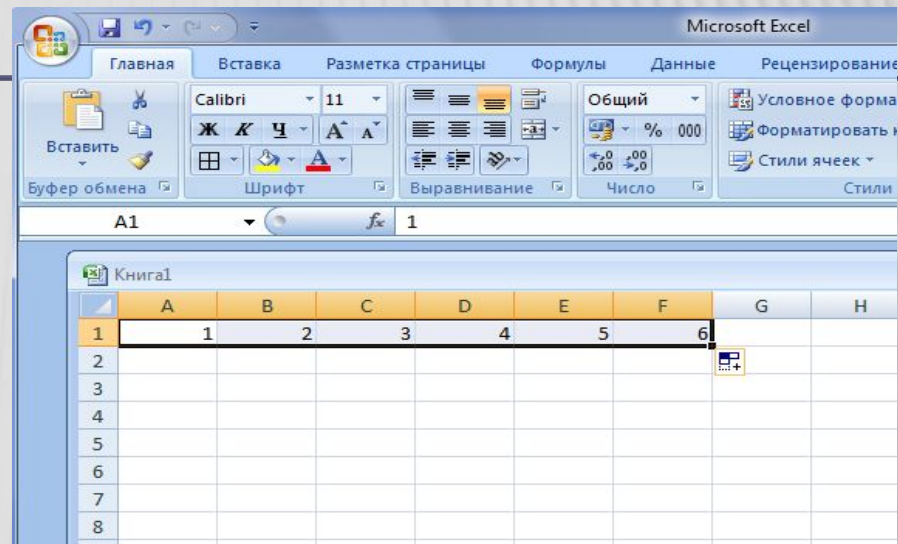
Microsoft Excel

Главная | Вставка | Разметка страницы | Формулы | Данные | Рецензирование

Вставить

Буфер обмена

Calibri | 11

Ж К Ч

Шрифт

Выравнивание

Общий

% 000

Число

Условное форма

Форматировать к

Стили ячеек

Стили

A1 | $f_x$ | 1

Книга1

| | A | B | C | D | E | F | G | H |
|---|---|---|---|---|---|---|---|---|
| 1 | 1 | 2 | 3 | 4 | 5 | 6 | | |
| 2 | | | | | | | | |
| 3 | | | | | | | | |
| 4 | | | | | | | | |
| 5 | | | | | | | | |
| 6 | | | | | | | | |
| 7 | | | | | | | | |
| 8 | | | | | | | | |